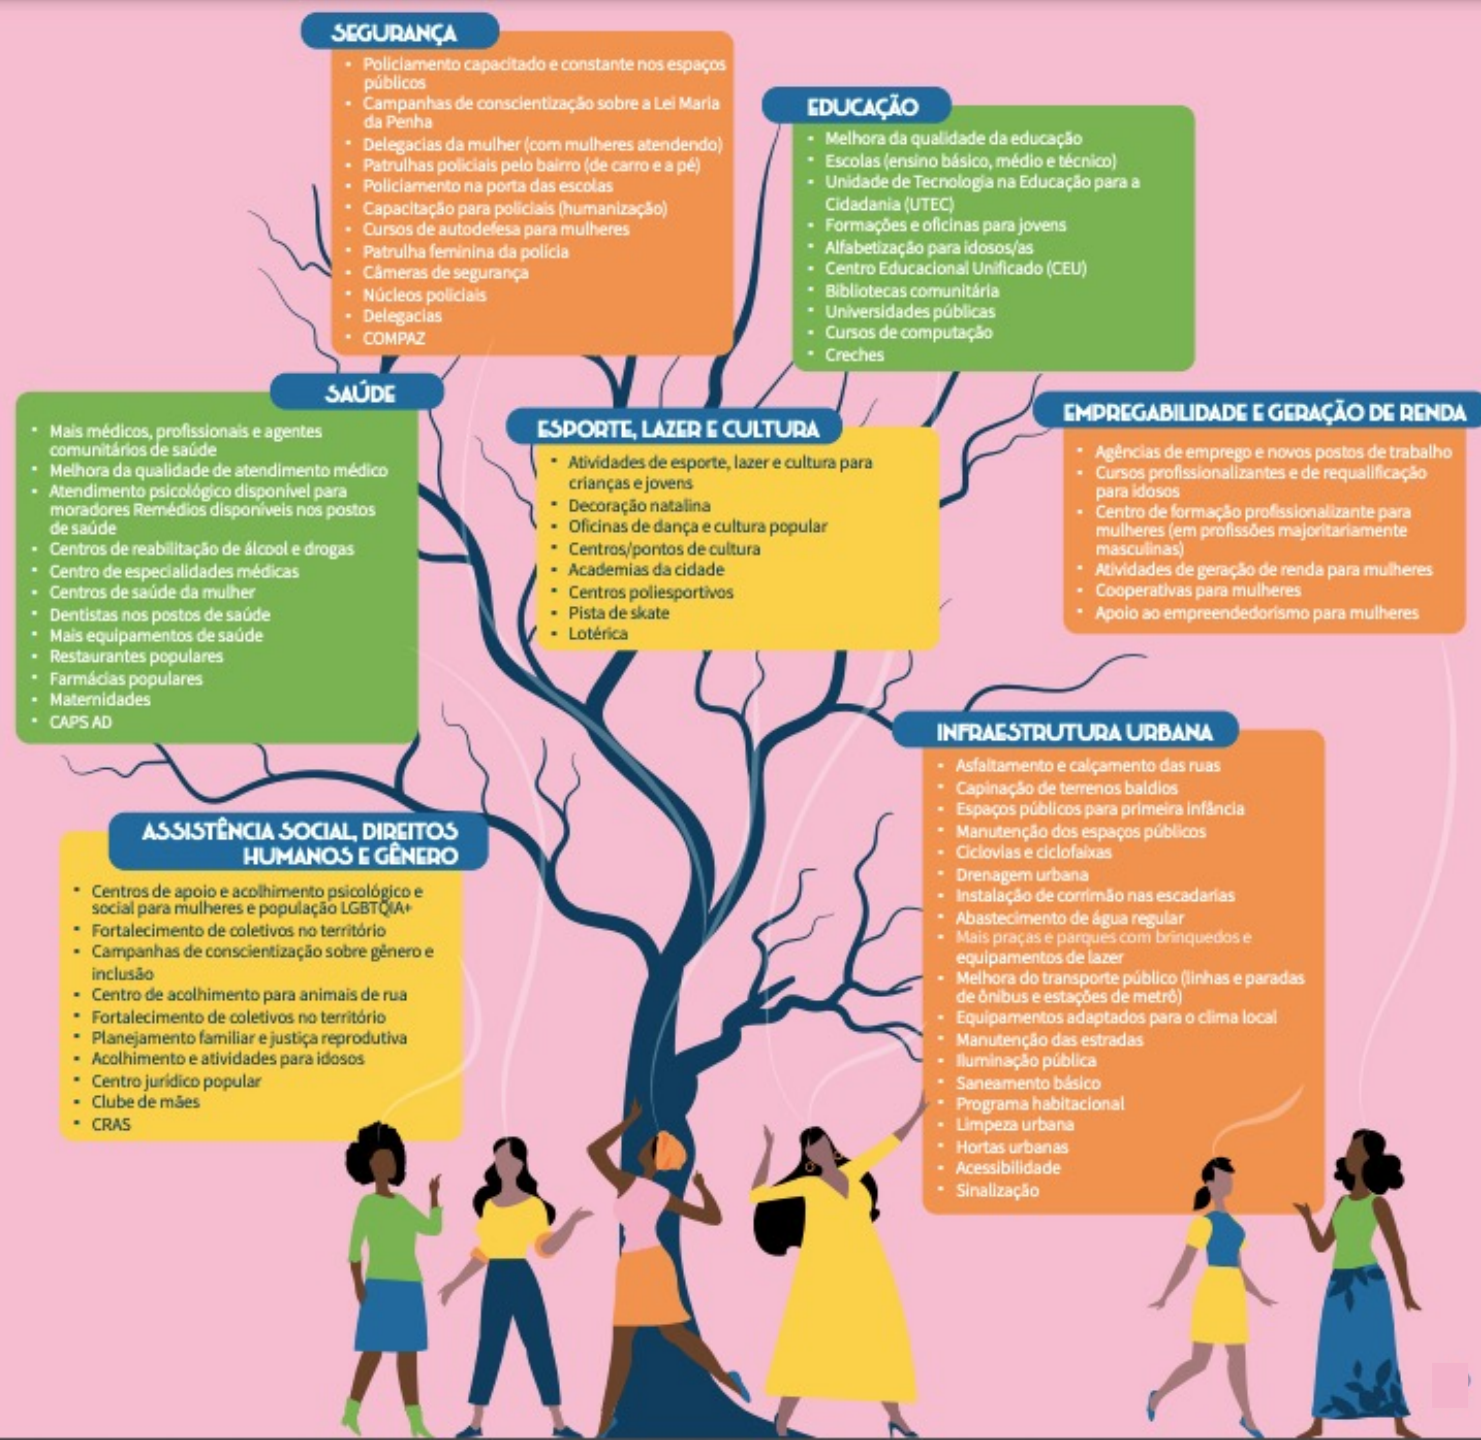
SEGURANÇA

- Policiamento capacitado e constante nos espaços públicos
- Campanhas de conscientização sobre a Lei Maria da Penha
- Delegacias da mulher (com mulheres atendendo)
- Patrulhas policiais pelo bairro (de carro e a pé)
- Policiamento na porta das escolas
- Capacitação para policiais (humanização)
- Cursos de autodefesa para mulheres
- Patrulha feminina da polícia
- Câmeras de segurança
- Núcleos policiais
- Delegacias
- COMPAZ

EDUCAÇÃO

- Melhora da qualidade da educação
- Escolas (ensino básico, médio e técnico)
- Unidade de Tecnologia na Educação para a Cidadania (UTEC)
- Formações e oficinas para jovens
- Alfabetização para idosos/as
- Centro Educacional Unificado (CEU)
- Bibliotecas comunitária
- Universidades públicas
- Cursos de computação
- Creches

SAÚDE

- Mais médicos, profissionais e agentes comunitários de saúde
- Melhora da qualidade de atendimento médico
- Atendimento psicológico disponível para moradores Remédios disponíveis nos postos de saúde
- Centros de reabilitação de álcool e drogas
- Centro de especialidades médicas
- Centros de saúde da mulher
- Dentistas nos postos de saúde
- Mais equipamentos de saúde
- Restaurantes populares
- Farmácias populares
- Maternidades
- CAPS AD

ESPORTE, LAZER E CULTURA

- Atividades de esporte, lazer e cultura para crianças e jovens
- Decoração natalina
- Oficinas de dança e cultura popular
- Centros/pontos de cultura
- Academias da cidade
- Centros poliesportivos
- Pista de skate
- Lotérica

EMPREGABILIDADE E GERAÇÃO DE RENDA

- Agências de emprego e novos postos de trabalho
- Cursos profissionalizantes e de requalificação para idosos
- Centro de formação profissionalizante para mulheres (em profissões majoritariamente masculinas)
- Atividades de geração de renda para mulheres
- Cooperativas para mulheres
- Apoio ao empreendedorismo para mulheres

INFRAESTRUTURA URBANA

- Asfaltamento e calçamento das ruas
- Capinação de terrenos baldios
- Espaços públicos para primeira infância
- Manutenção dos espaços públicos
- Ciclovias e ciclofaixas
- Drenagem urbana
- Instalação de corrimão nas escadarias
- Abastecimento de água regular
- Mais praças e parques com brinquedos e equipamentos de lazer
- Melhora do transporte público (linhas e paradas de ônibus e estações de metrô)
- Equipamentos adaptados para o clima local
- Manutenção das estradas
- Iluminação pública
- Saneamento básico
- Programa habitacional
- Limpeza urbana
- Hortas urbanas
- Acessibilidade
- Sinalização

ASSISTÊNCIA SOCIAL, DIREITOS HUMANOS E GÊNERO

- Centros de apoio e acolhimento psicológico e social para mulheres e população LGBTQIA+
- Fortalecimento de coletivos no território
- Campanhas de conscientização sobre gênero e inclusão
- Centro de acolhimento para animais de rua
- Fortalecimento de coletivos no território
- Planejamento familiar e justiça reprodutiva
- Acolhimento e atividades para idosos
- Centro jurídico popular
- Clube de mães
- CRAS